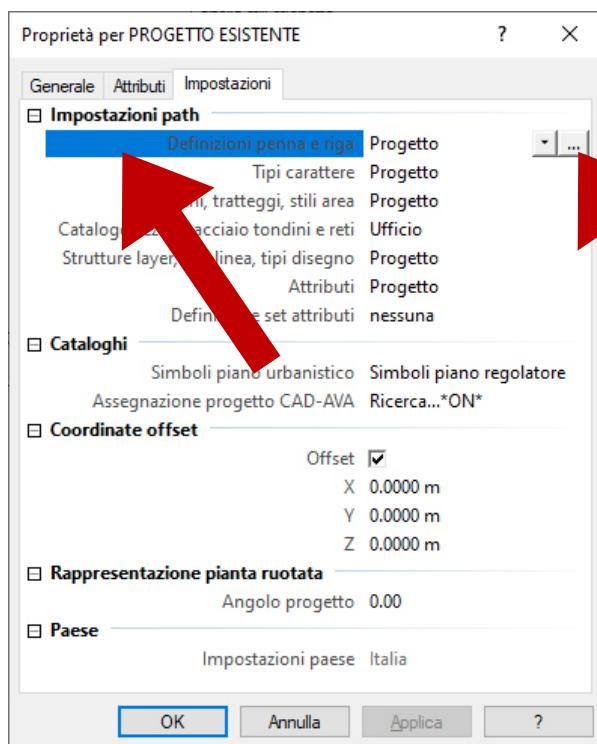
Proprietà per PROGETTO ESISTENTE ? ×

Generale Attributi Impostazioni

⊟ Impostazioni path

| | |
|---|---|
| Definizioni penna e riga | Progetto |
| Tipi carattere | Progetto |
| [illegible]i, tratteggi, stili area | Progetto |
| Catalog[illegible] acciaio tondini e reti | Ufficio |
| Strutture layer, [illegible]linea, tipi disegno | Progetto |
| Attributi | Progetto |
| Defin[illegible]e set attributi | nessuna |

⊟ Cataloghi

| | |
|---|---|
| Simboli piano urbanistico | Simboli piano regolatore |
| Assegnazione progetto CAD-AVA | Ricerca...*ON* |

⊟ Coordinate offset

| | |
|---|---|
| Offset | ☑ |
| X | 0.0000 m |
| Y | 0.0000 m |
| Z | 0.0000 m |

⊟ Rappresentazione pianta ruotata

| | |
|---|---|
| Angolo progetto | 0.00 |

⊟ Paese

| | |
|---|---|
| Impostazioni paese | Italia |

OK Annulla Applica ?